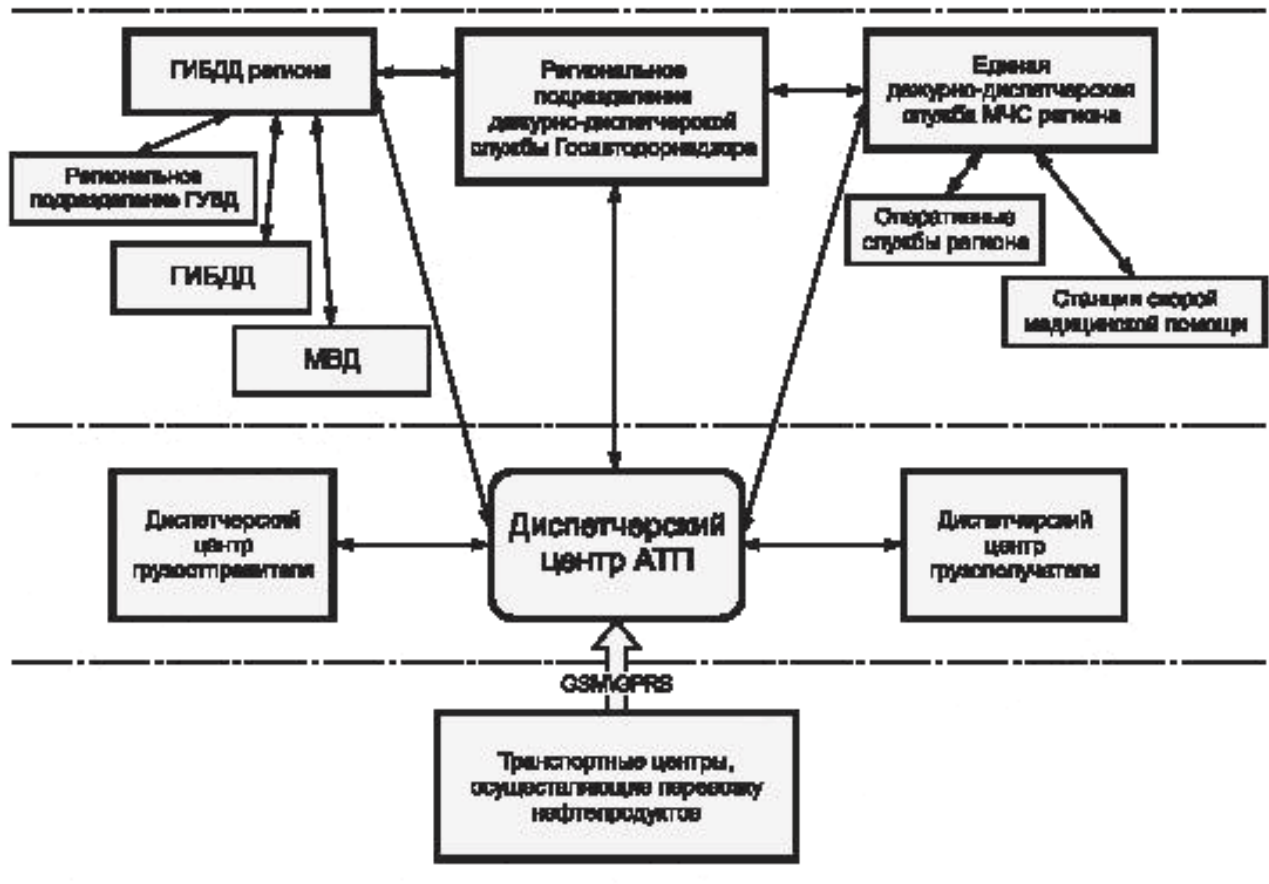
ГИБДД региона

Региональное подразделение дежурно-диспетчерской службы Госавтодорнадзора

Единая дежурно-диспетчерская служба МЧС региона

Региональное подразделение ГУВД

ГИБДД

МВД

Оперативные службы региона

Станции скорой медицинской помощи

Диспетчерский центр грузоотправителя

Диспетчерский центр АТП

Диспетчерский центр грузополучателя

GSM/GPRS

Транспортные центры, осуществляющие перевозку нефтепродуктов